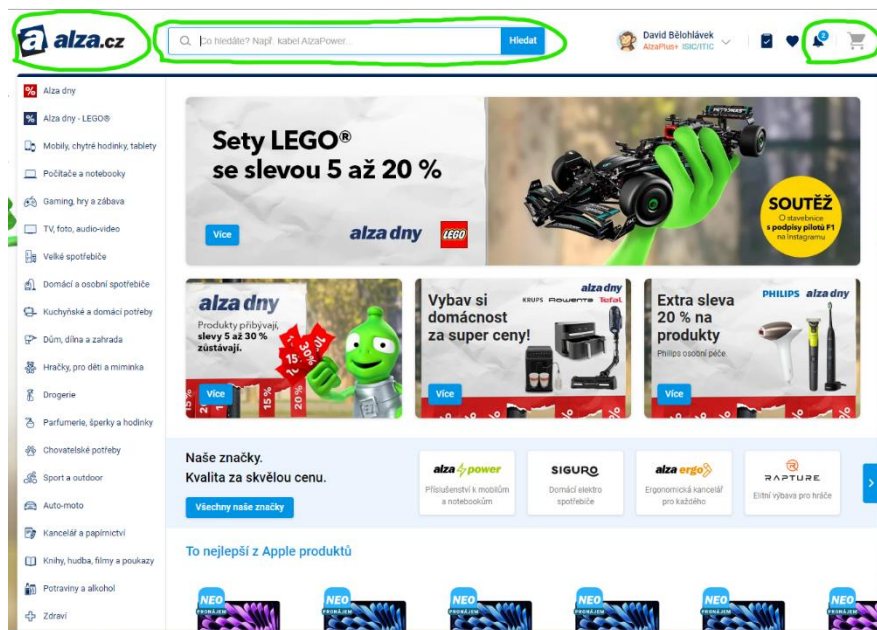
alza.cz

Co hledáte? Např. kabel AlzaPower...

Hledat

David Bělohlávek
AlzaPlus+ ISIC/ITIC

2

Alza dny
Alza dny - LEGO®
Mobily, chytré hodinky, tablety
Počítače a notebooky
Gaming, hry a zábava
TV, foto, audio-video
Velké spotřebiče
Domácí a osobní spotřebiče
Kuchyňské a domácí potřeby
Dům, dílna a zahrada
Hračky, pro děti a miminka
Drogerie
Parfumerie, šperky a hodinky
Chovatelské potřeby
Sport a outdoor
Auto-moto
Kancelář a papírnictví
Knihy, hudba, filmy a poukazy
Potraviny a alkohol
Zdraví

Sety LEGO®
se slevou 5 až 20 %

Více

alza dny

LEGO

SOUTĚŽ
O stavebnice s podpisy pilotů F1 na Instagramu

alza dny
Produkty přibývají, slevy 5 až 30 % zůstávají.
Více

alza dny
Vybav si domácnost za super ceny!
KRUPS Rowenta Tefal
Více

Extra sleva 20 % na produkty
PHILIPS alza dny
Philips osobní péče
Více

Naše značky.
Kvalita za skvělou cenu.
Všechny naše značky

alza power
Příslušenství k mobilům a notebookům

SIGURO
Domácí elektro spotřebiče

alza ergo
Ergonomická kancelář pro každého

RAPTURE
Elitní výbava pro hráče

To nejlepší z Apple produktů

NEO PRONÁJEM
NEO PRONÁJEM
NEO PRONÁJEM
NEO PRONÁJEM
NEO PRONÁJEM
NEO PRONÁJEM